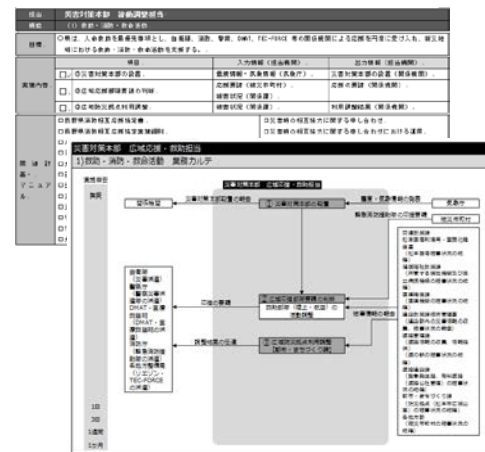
| 班名 | 災害対策本部　被害調整部当 |
|---|---|
| 業務 | (1) 救助・消防・救命活動 |

○県は、人命救助を最優先事項として、自衛隊、消防、警察、DMAT、TEC-FORCE 等の関係機関による応援を円滑に受け入れ、被災地域における救助・消防・救命活動を支援する。

| | 項目 | 入力情報（担当機関） | 出力情報（担当機関） |
|---|---|---|---|
| 実施内容 | ①災害対策本部の設置 | 震度情報・気象警報（気象庁） | 災害対策本部の設置（関係機関） |
| | ②広域応援部隊受入の判断 | 応援要請（被災市町村） | 応援の要請（関係機関） |
| | | 被害状況（関係課） | |
| | ③広域防災拠点利用調整 | 被害状況（関係課） | 利用調整結果（関係機関） |

関係計画・マニュアル

災害対策本部　広域応援・救助担当
1)救助・消防・救命活動　業務カルテ

災害対策本部　広域応援・救助担当

実施時期

発災

1日

3日

1週間

1か月

①災害対策本部の設置

②広域応援部隊受入の判断

③広域防災拠点の利用調整

被害・震度情報の取得

気象庁

被災市町村

応援の要請

救助要請

被害情報の収集

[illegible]